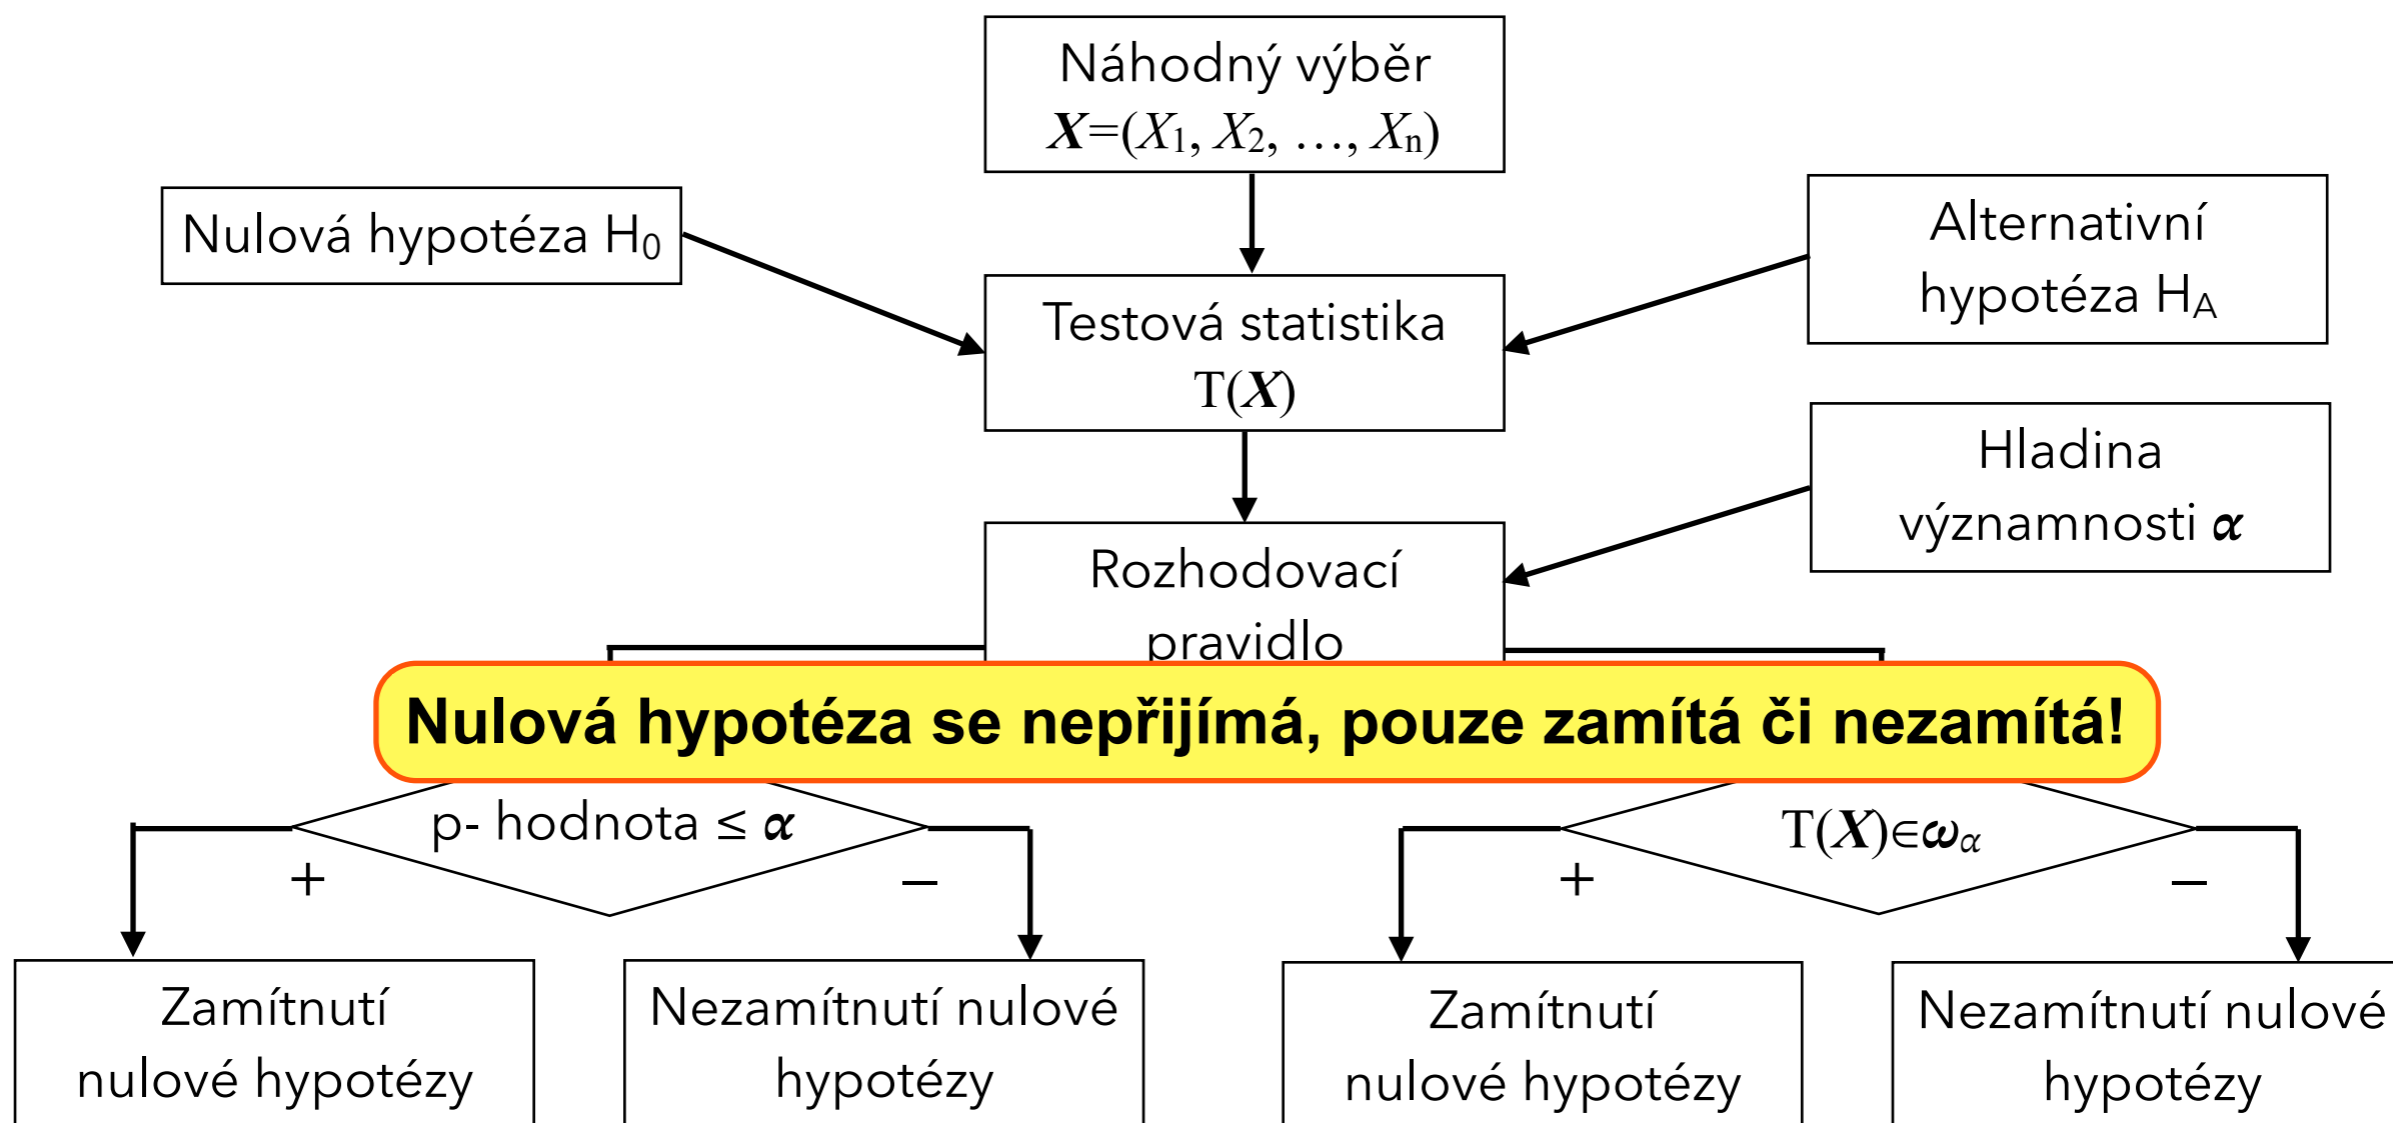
Náhodný výběr
$\boldsymbol{X}=(X_1, X_2, \ldots, X_n)$

Nulová hypotéza $H_0$

Alternativní hypotéza $H_A$

Testová statistika
$T(\boldsymbol{X})$

Hladina významnosti $\boldsymbol{\alpha}$

Rozhodovací pravidlo

Nulová hypotéza se nepřijímá, pouze zamítá či nezamítá!

p- hodnota ≤ $\boldsymbol{\alpha}$

+

–

$T(\boldsymbol{X})\in\boldsymbol{\omega}_\alpha$

+

–

Zamítnutí nulové hypotézy

Nezamítnutí nulové hypotézy

Zamítnutí nulové hypotézy

Nezamítnutí nulové hypotézy